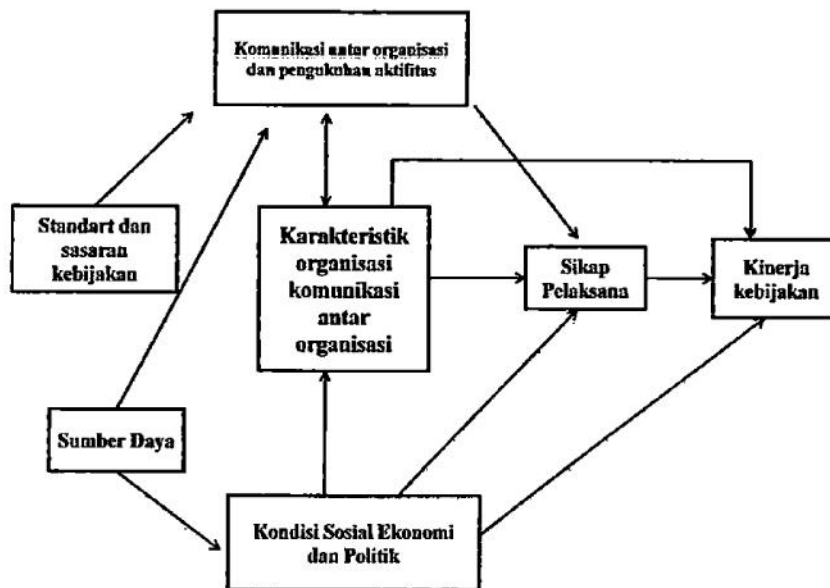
Komunikasi antar organisasi dan pengukuhan aktifitas

Standart dan sasaran kebijakan

Karakteristik organisasi komunikasi antar organisasi

Sikap Pelaksana

Kinerja kebijakan

Sumber Daya

Kondisi Sosial Ekonomi dan Politik